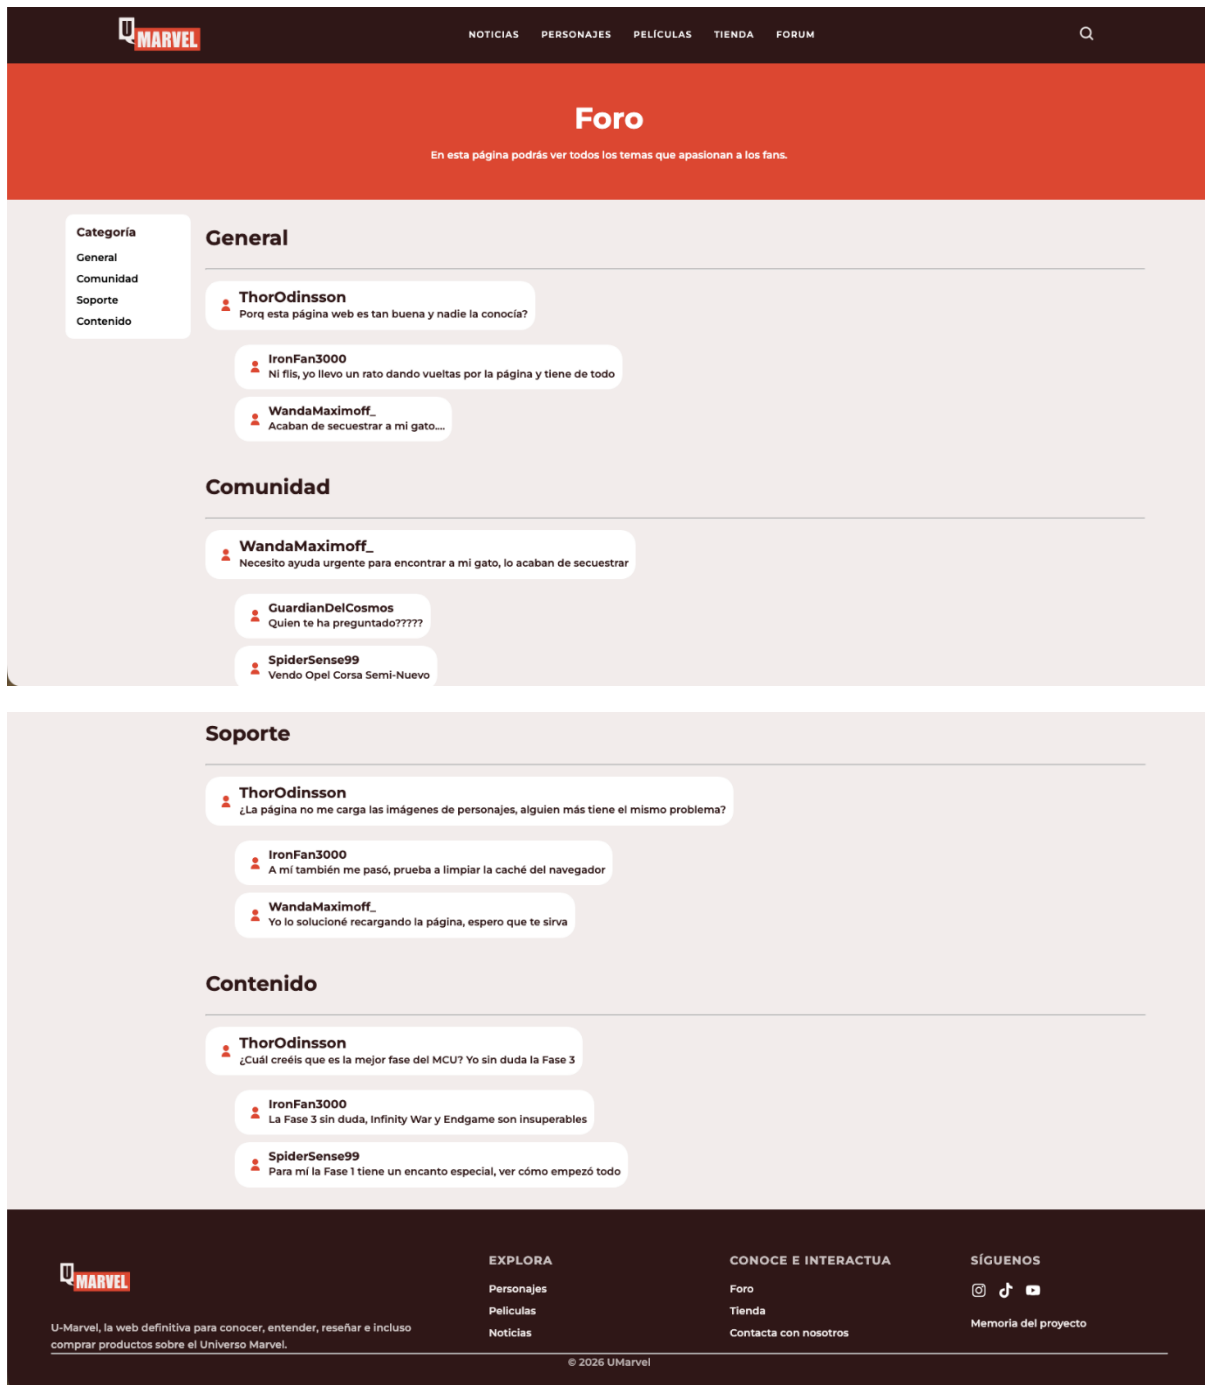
U MARVEL

NOTICIAS PERSONAJES PELÍCULAS TIENDA FORUM

Foro

En esta página podrás ver todos los temas que apasionan a los fans.

Categoría
General
Comunidad
Soporte
Contenido

General

ThorOdinsson
Porq esta página web es tan buena y nadie la conocía?

IronFan3000
Ni flis, yo llevo un rato dando vueltas por la página y tiene de todo

WandaMaximoff_
Acaban de secuestrar a mi gato....

Comunidad

WandaMaximoff_
Necesito ayuda urgente para encontrar a mi gato, lo acaban de secuestrar

GuardianDelCosmos
Quien te ha preguntado?????

SpiderSense99
Vendo Opel Corsa Semi-Nuevo

Soporte

ThorOdinsson
¿La página no me carga las imágenes de personajes, alguien más tiene el mismo problema?

IronFan3000
A mí también me pasó, prueba a limpiar la caché del navegador

WandaMaximoff_
Yo lo solucioné recargando la página, espero que te sirva

Contenido

ThorOdinsson
¿Cuál creéis que es la mejor fase del MCU? Yo sin duda la Fase 3

IronFan3000
La Fase 3 sin duda, Infinity War y Endgame son insuperables

SpiderSense99
Para mí la Fase 1 tiene un encanto especial, ver cómo empezó todo

U MARVEL

U-Marvel, la web definitiva para conocer, entender, reseñar e incluso comprar productos sobre el Universo Marvel.

EXPLORA
Personajes
Peliculas
Noticias

CONOCE E INTERACTUA
Foro
Tienda
Contacta con nosotros

SÍGUENOS
Memoria del proyecto

© 2026 UMarvel